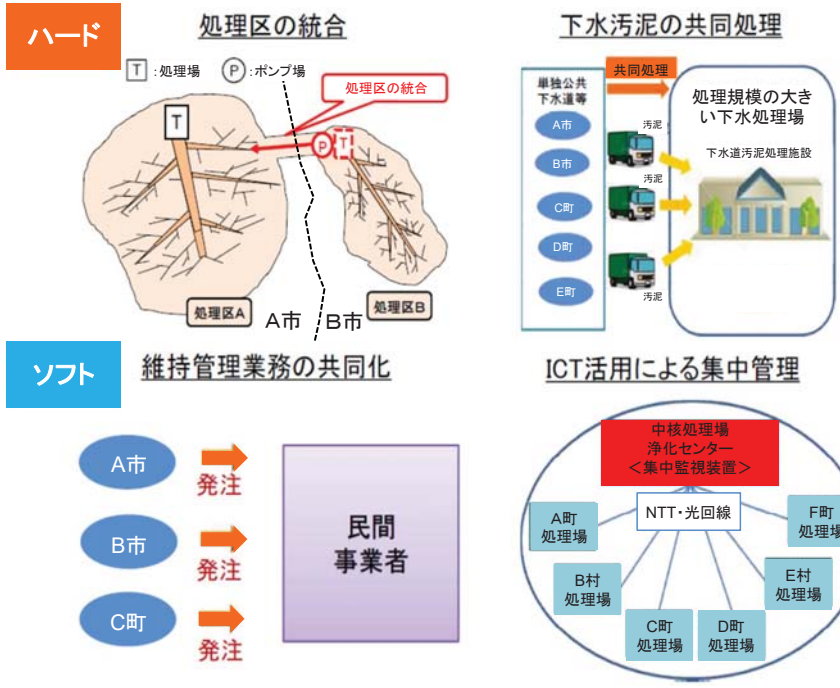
ハード

処理区の統合

T：処理場　P：ポンプ場

処理区の統合

T

P

T

処理区A　A市　B市　処理区B

下水汚泥の共同処理

単独公共下水道等

共同処理

A市

B市

C町

D町

E町

汚泥

汚泥

汚泥

処理規模の大きい下水処理場

下水道汚泥処理施設

ソフト

維持管理業務の共同化

A市　発注

B市　発注

C町　発注

民間事業者

ICT活用による集中管理

中核処理場
浄化センター
＜集中監視装置＞

NTT・光回線

A町処理場

F町処理場

B村処理場

E村処理場

C町処理場

D町処理場